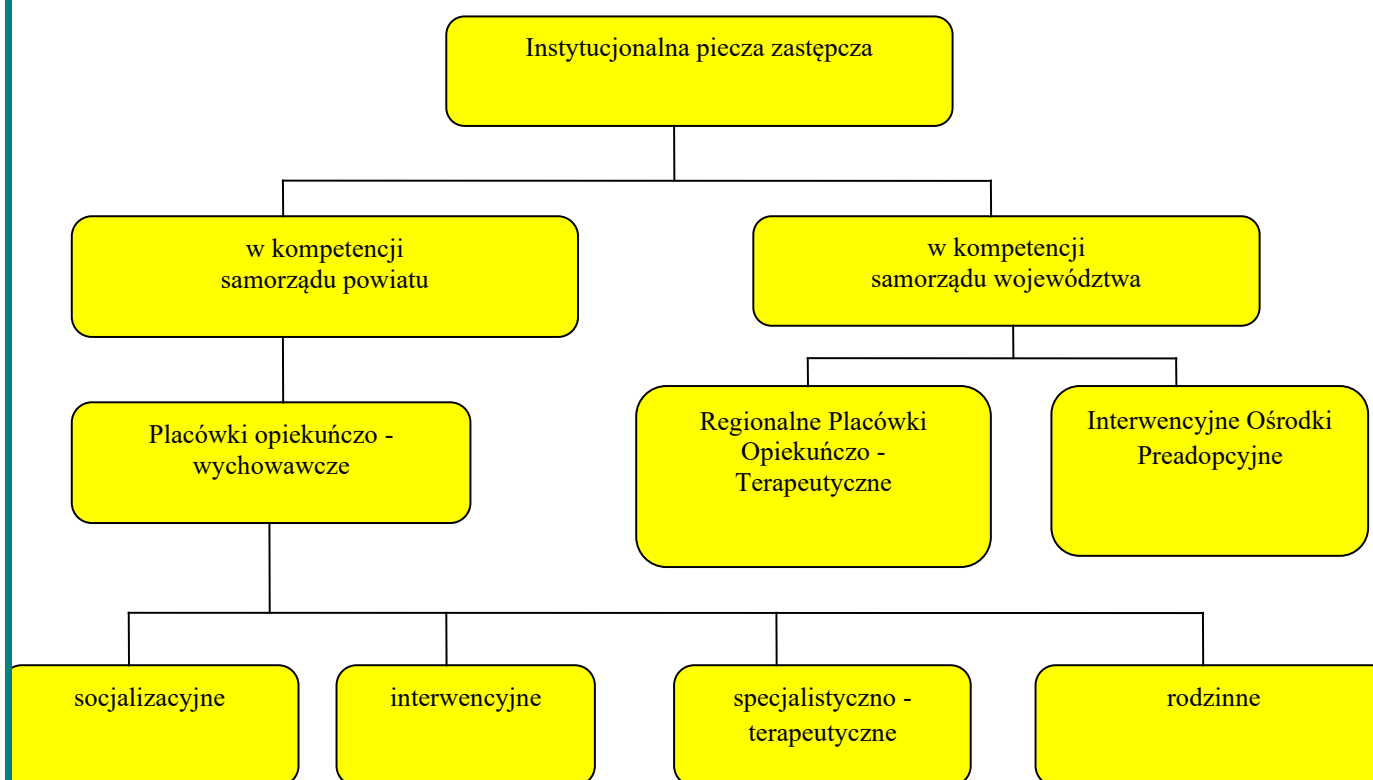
Instytucjonalna piecza zastępcza

w kompetencji samorządu powiatu

w kompetencji samorządu województwa

Placówki opiekuńczo - wychowawcze

Regionalne Placówki Opiekuńczo - Terapeutyczne

Interwencyjne Ośrodki Preadopcyjne

socjalizacyjne

interwencyjne

specjalistyczno - terapeutyczne

rodzinne